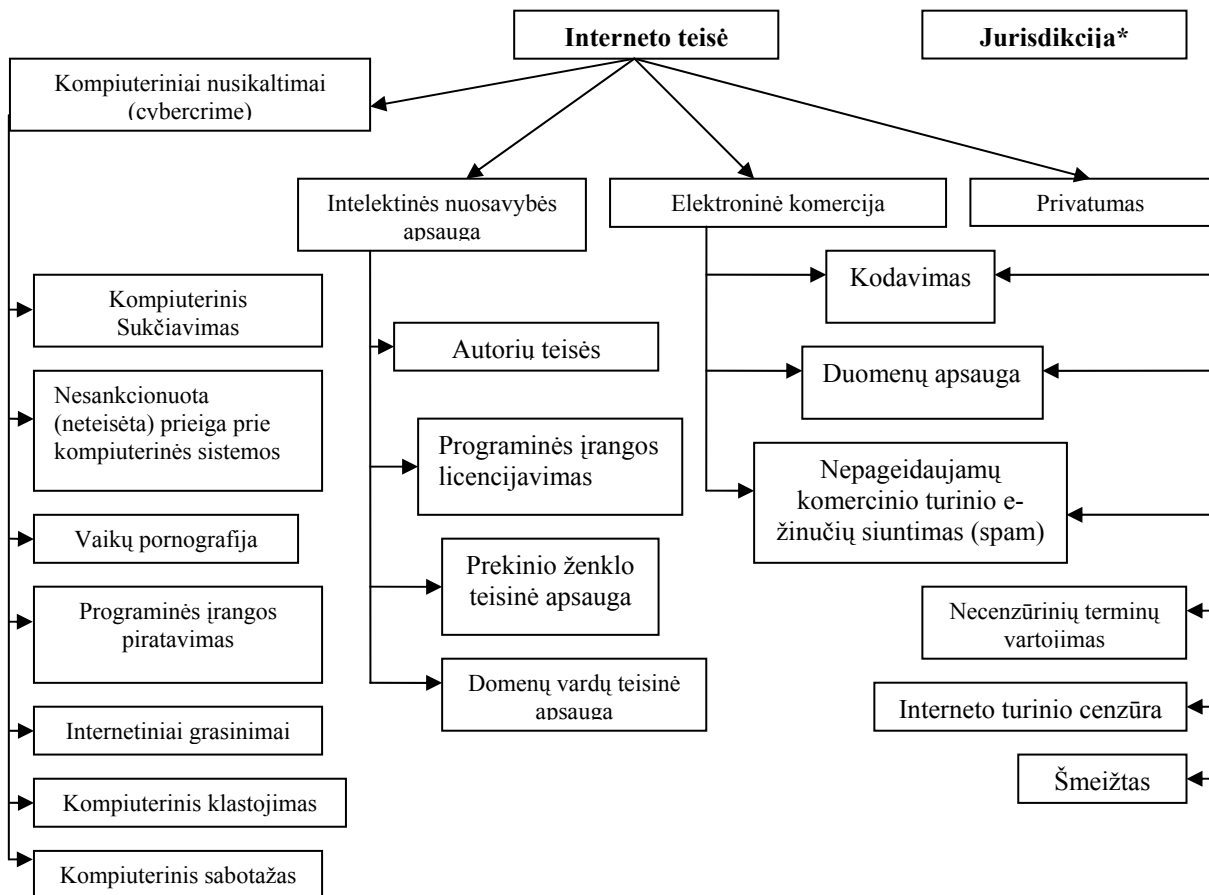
Interneto teisė

Jurisdikcija*

Kompiuteriniai nusikaltimai (cybercrime)

Intelektinės nuosavybės apsauga

Elektroninė komercija

Privatumas

Kompiuterinis Sukčiavimas

Nesankcionuota (neteisėta) prieiga prie kompiuterinės sistemos

Vaikų pornografija

Programinės įrangos piratavimas

Internetiniai grasinimai

Kompiuterinis klastojimas

Kompiuterinis sabotažas

Autorių teisės

Programinės įrangos licencijavimas

Prekinio ženklo teisinė apsauga

Domenų vardų teisinė apsauga

Kodavimas

Duomenų apsauga

Nepageidaujamų komercinio turinio e-žinučių siuntimas (spam)

Necenzūrinių terminų vartojimas

Interneto turinio cenzūra

Šmeižtas